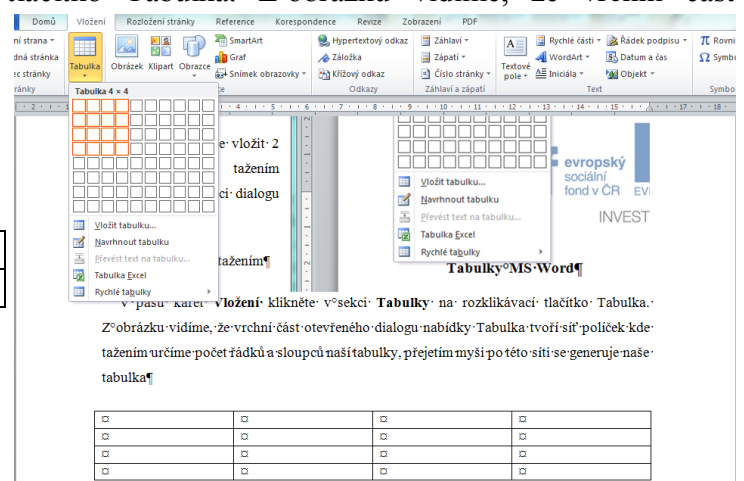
tlačítko Tabulka. Z obrázku vidíme, že vrchní část

Domů Vložení Rozložení stránky Reference Korespondence Revize Zobrazení PDF

ní strana
dná stránka
ec stránky
ránky

Tabulka Obrázek Klipart Obrazce SmartArt Graf Snímek obrazovky

Hypertextový odkaz Záložka Křížový odkaz Odkazy

Záhlaví Zápatí Číslo stránky Záhlaví a zápatí

Textové pole Rychlé části WordArt Iniciála Řádek podpisu Datum a čas Objekt Text

Rovni Symbo Symbo

Tabulka 4 × 4

Vložit tabulku...
Navrhnout tabulku
Převést text na tabulku...
Tabulka Excel
Rychlé tabulky

e vložit 2
tažením
ci dialogu

tažením¶

Vložit tabulku...
Navrhnout tabulku
Převést text na tabulku...
Tabulka Excel
Rychlé tabulky

evropský sociální fond v ČR
EV
INVEST

Tabulky°MS·Word¶

V°pásu karet Vložení klikněte v°sekci Tabulky na rozklikávací tlačítko Tabulka. Z°obrázku vidíme, že vrchní část otevřeného dialogu nabídky Tabulka tvoří síť políček kde tažením určíme počet řádků a sloupců naší tabulky, přejetím myši po této síti se generuje naše tabulka¶

| ¤ | ¤ | ¤ | ¤ |
|---|---|---|---|
| ¤ | ¤ | ¤ | ¤ |
| ¤ | ¤ | ¤ | ¤ |
| ¤ | ¤ | ¤ | ¤ |